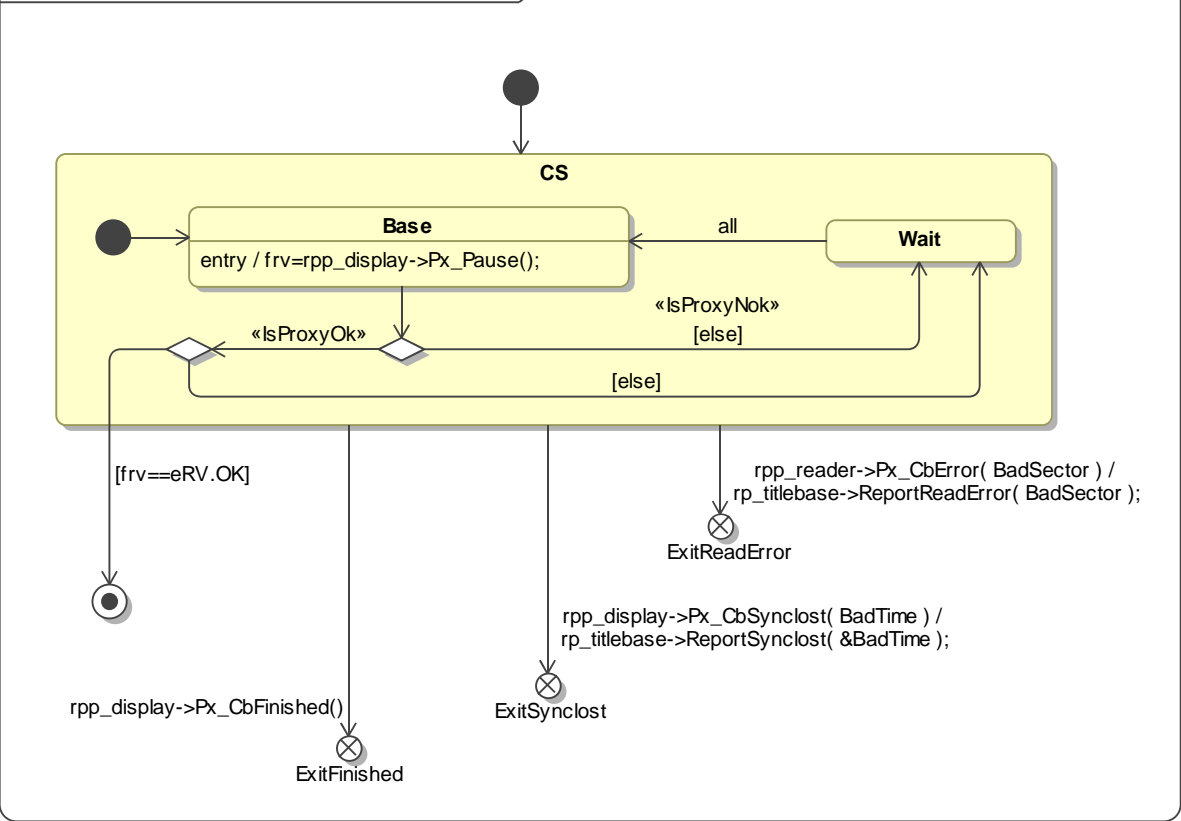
CS

Base

entry / frv=rpp_display->Px_Pause();

all

Wait

«IsProxyNok»

«IsProxyOk»

[else]

[else]

[frv==eRV.OK]

rpp_reader->Px_CbError( BadSector ) / rp_titlebase->ReportReadError( BadSector );

ExitReadError

rpp_display->Px_CbSynclost( BadTime ) / rp_titlebase->ReportSynclost( &BadTime );

ExitSynclost

rpp_display->Px_CbFinished()

ExitFinished